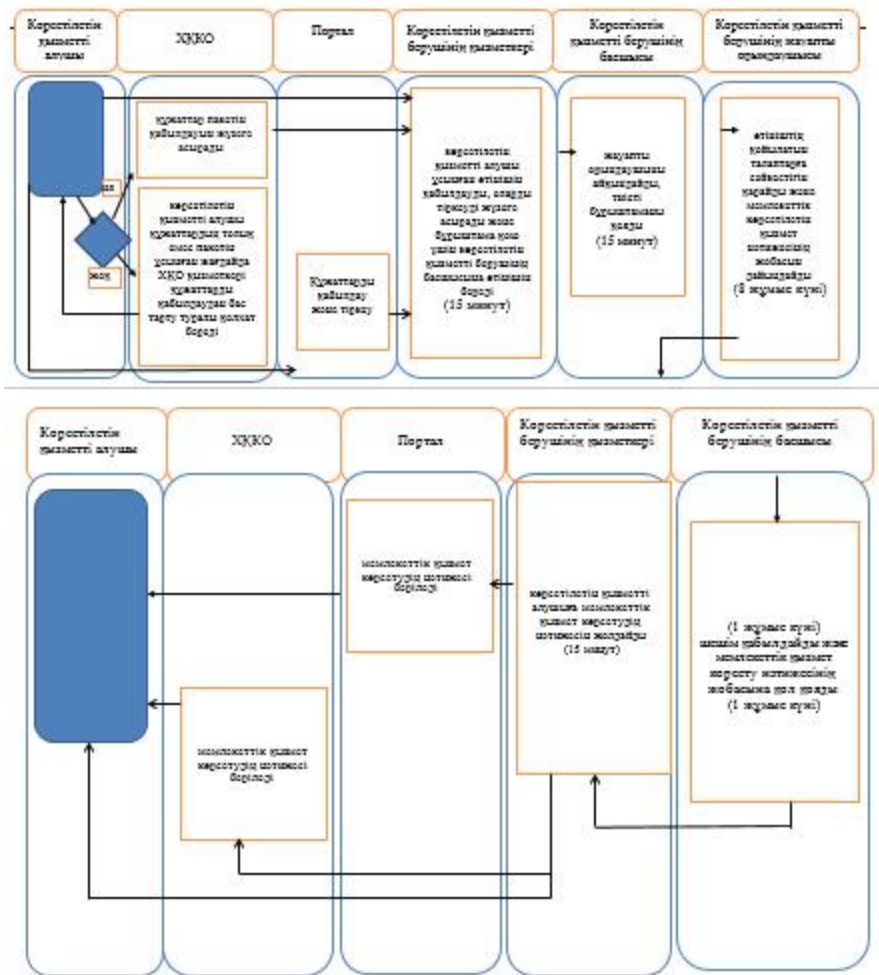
Көрсетілетін қызметті алушы

ХҚКО

Портал

Көрсетілетін қызметті берушінің қызметкері

Көрсетілетін қызметті берушінің басшысы

Көрсетілетін қызметті берушінің жауапты орындаушысы

құжаттар пакетін қабылдауды жүзеге асырады

иә

көрсетілетін қызметті алушы құжаттардың толық емес пакетін ұсынған жағдайда ХҚКО қызметкері құжаттарды қабылдаудан бас тарту туралы қолхат береді

жоқ

Құжаттарды қабылдау және тіркеу

көрсетілетін қызметті алушы ұсынған өтінішті қабылдауды, оларды тіркеуді жүзеге асырады және бұрыштама қою үшін көрсетілетін қызметті берушінің басшысына өтінішті береді (15 минут)

жауапты орындаушыны айқындайды, тиісті бұрыштаманы қояды (15 минут)

өтініштің қойылатын талаптарға сәйкестігін қарайды және мемлекеттік көрсетілетін қызмет нәтижесінің жобасын дайындайды (8 жұмыс күні)

Көрсетілетін қызметті алушы

ХҚКО

Портал

Көрсетілетін қызметті берушінің қызметкері

Көрсетілетін қызметті берушінің басшысы

мемлекеттік қызмет көрсетудің нәтижесі беріледі

көрсетілетін қызметті алушыға мемлекеттік қызмет көрсетудің нәтижесін жолдайды (15 минут)

(1 жұмыс күні) шешім қабылдайды және мемлекеттік қызмет көрсету нәтижесінің жобасына қол қояды (1 жұмыс күні)

мемлекеттік қызмет көрсетудің нәтижесі беріледі